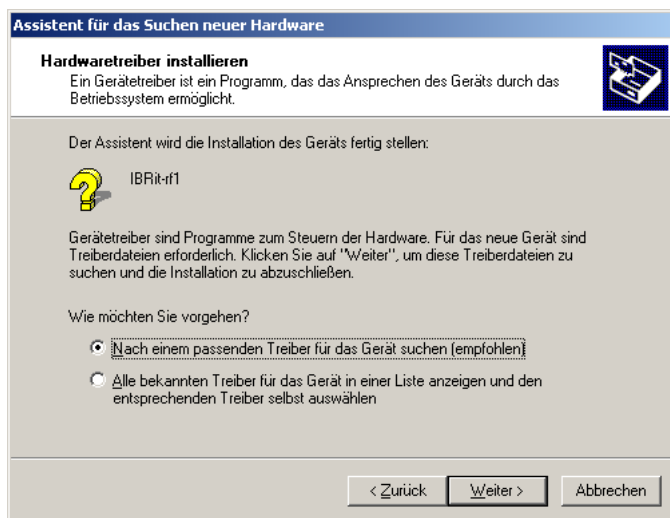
Assistent für das Suchen neuer Hardware

Hardwaretreiber installieren
Ein Gerätetreiber ist ein Programm, das das Ansprechen des Geräts durch das Betriebssystem ermöglicht.

Der Assistent wird die Installation des Geräts fertig stellen:

IBRit-rf1

Gerätetreiber sind Programme zum Steuern der Hardware. Für das neue Gerät sind Treiberdateien erforderlich. Klicken Sie auf "Weiter", um diese Treiberdateien zu suchen und die Installation zu abzuschließen.

Wie möchten Sie vorgehen?

Nach einem passenden Treiber für das Gerät suchen (empfohlen)

Alle bekannten Treiber für das Gerät in einer Liste anzeigen und den entsprechenden Treiber selbst auswählen

< Zurück
Weiter >
Abbrechen